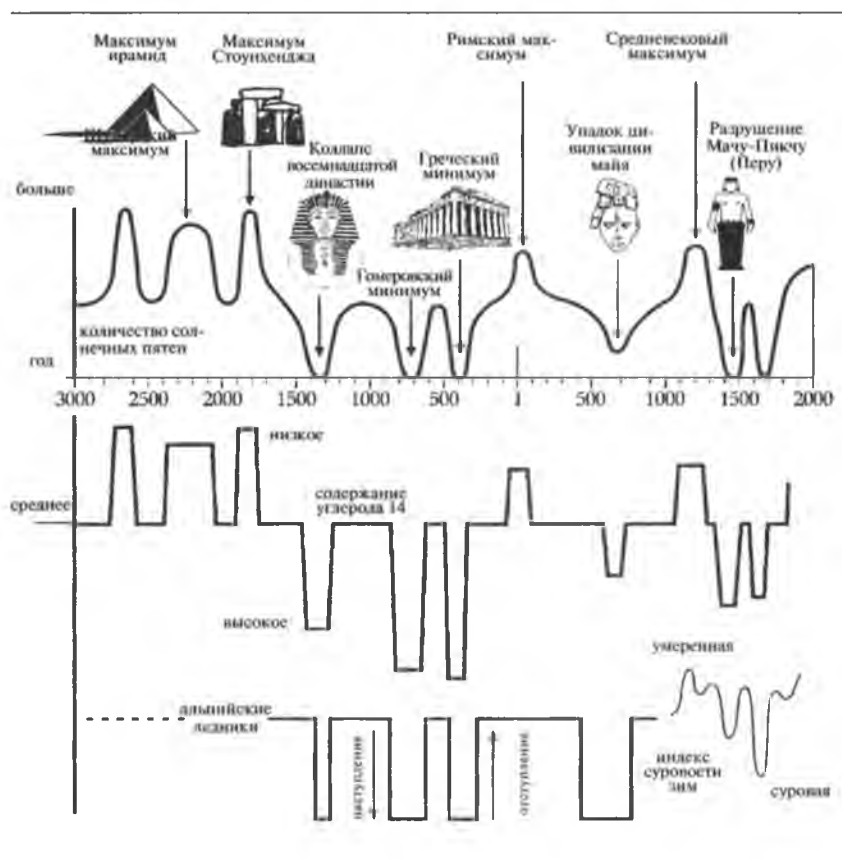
Максимум ирамид

Максимум Стоунхенджа

Римский максимум

Средневековый максимум

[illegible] максимум

Коллапс восемнадцатой династии

Греческий минимум

Упадок цивилизации майя

Разрушение Мачу-Пикчу (Перу)

больше

Гомеровский минимум

количество солнечных пятен

год

3000 2500 2000 1500 1000 500 1 500 1000 1500 2000

низкое

среднее

содержание углерода 14

высокое

умеренная

альпийские ледники

наступление

отступление

индекс суровости зим

суровая